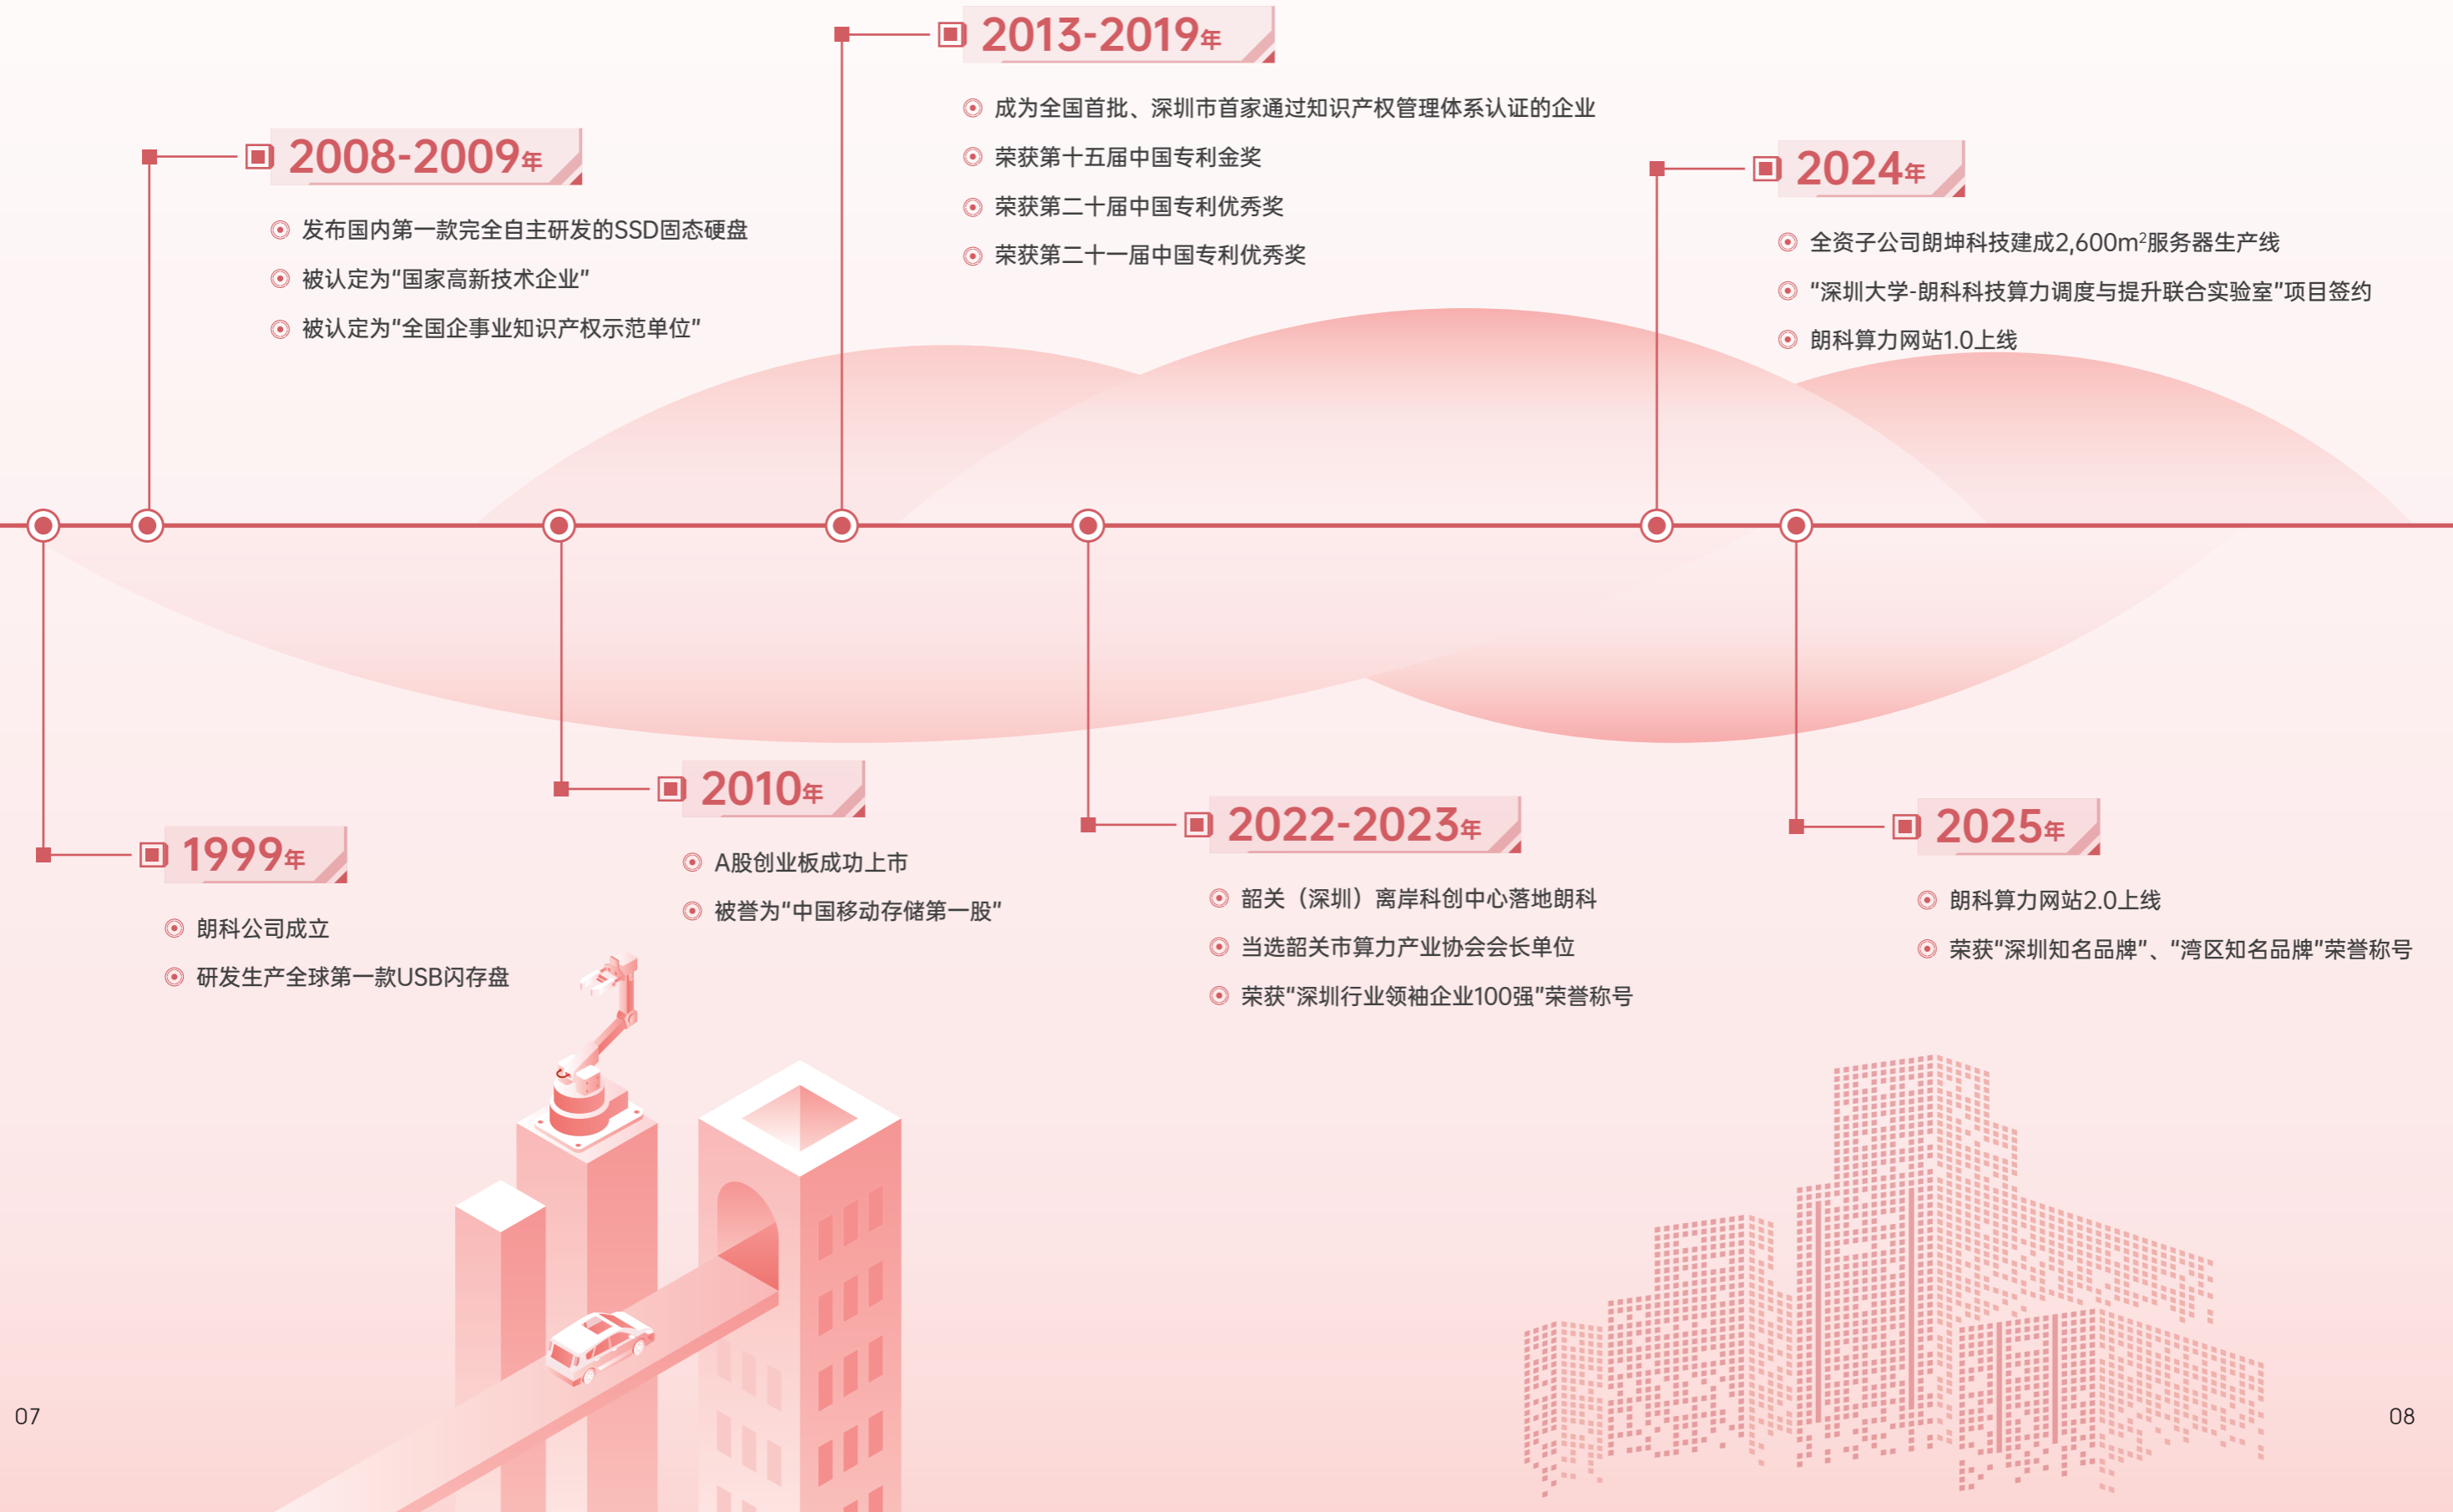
2013-2019年

成为全国首批、深圳市首家通过知识产权管理体系认证的企业

荣获第十五届中国专利金奖

荣获第二十届中国专利优秀奖

荣获第二十一届中国专利优秀奖

2008-2009年

发布国内第一款完全自主研发的SSD固态硬盘

被认定为"国家高新技术企业"

被认定为"全国企事业知识产权示范单位"

2024年

全资子公司朗坤科技建成2,600m²服务器生产线

"深圳大学-朗科科技算力调度与提升联合实验室"项目签约

朗科算力网站1.0上线

1999年

朗科公司成立

研发生产全球第一款USB闪存盘

2010年

A股创业板成功上市

被誉为"中国移动存储第一股"

2022-2023年

韶关（深圳）离岸科创中心落地朗科

当选韶关市算力产业协会会长单位

荣获"深圳行业领袖企业100强"荣誉称号

2025年

朗科算力网站2.0上线

荣获"深圳知名品牌"、"湾区知名品牌"荣誉称号

07

08